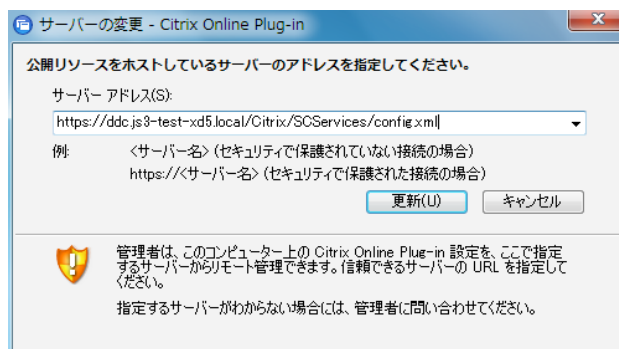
サーバーの変更 - Citrix Online Plug-in

公開リソースをホストしているサーバーのアドレスを指定してください。

サーバー アドレス(S):

https://ddc.js3-test-xd5.local/Citrix/SCServices/config.xml

例: <サーバー名> (セキュリティで保護されていない接続の場合)
https://<サーバー名> (セキュリティで保護された接続の場合)

更新(U)
キャンセル

管理者は、このコンピューター上の Citrix Online Plug-in 設定を、ここで指定するサーバーからリモート管理できます。信頼できるサーバーの URL を指定してください。

指定するサーバーがわからない場合には、管理者に問い合わせてください。